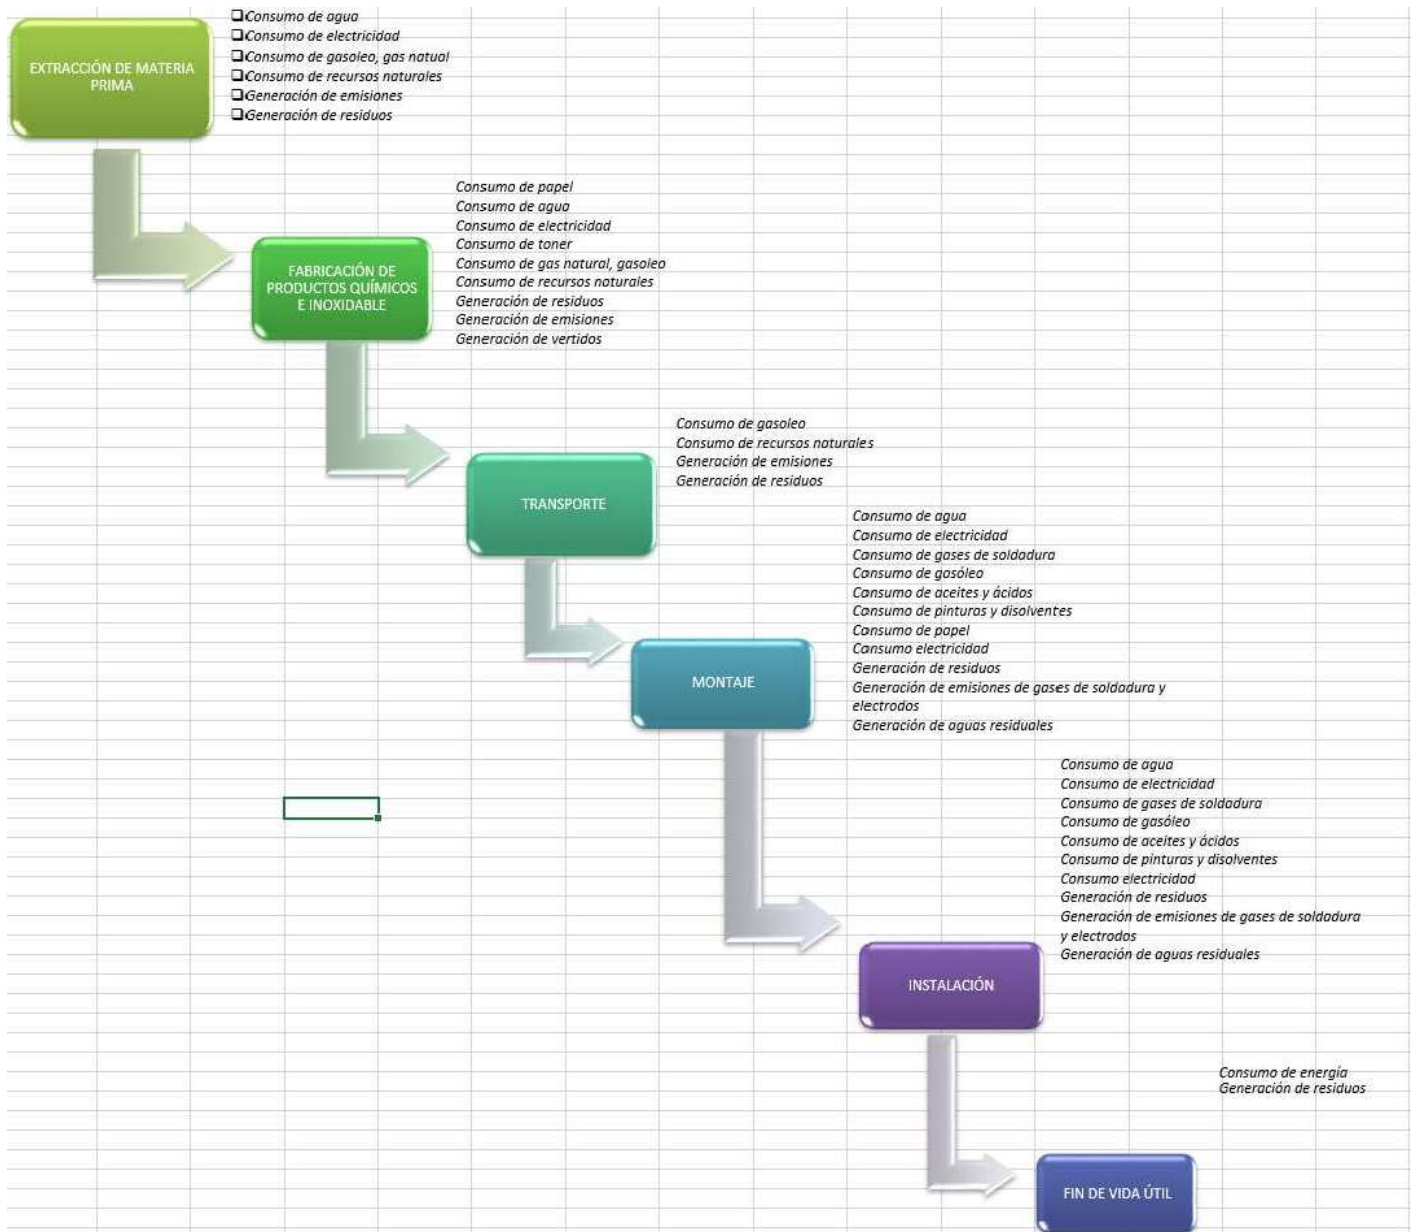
EXTRACCIÓN DE MATERIA PRIMA

❑Consumo de agua
❑Consumo de electricidad
❑Consumo de gasoleo, gas natual
❑Consumo de recursos naturales
❑Generación de emisiones
❑Generación de residuos

Consumo de papel
Consumo de agua
Consumo de electricidad
Consumo de toner
Consumo de gas natural, gasoleo
Consumo de recursos naturales
Generación de residuos
Generación de emisiones
Generación de vertidos

FABRICACIÓN DE PRODUCTOS QUÍMICOS E INOXIDABLE

Consumo de gasoleo
Consumo de recursos naturales
Generación de emisiones
Generación de residuos

TRANSPORTE

Consumo de agua
Consumo de electricidad
Consumo de gases de soldadura
Consumo de gasóleo
Consumo de aceites y ácidos
Consumo de pinturas y disolventes
Consumo de papel
Consumo electricidad
Generación de residuos
Generación de emisiones de gases de soldadura y electrodos
Generación de aguas residuales

MONTAJE

Consumo de agua
Consumo de electricidad
Consumo de gases de soldadura
Consumo de gasóleo
Consumo de aceites y ácidos
Consumo de pinturas y disolventes
Consumo electricidad
Generación de residuos
Generación de emisiones de gases de soldadura y electrodos
Generación de aguas residuales

INSTALACIÓN

Consumo de energía
Generación de residuos

FIN DE VIDA ÚTIL